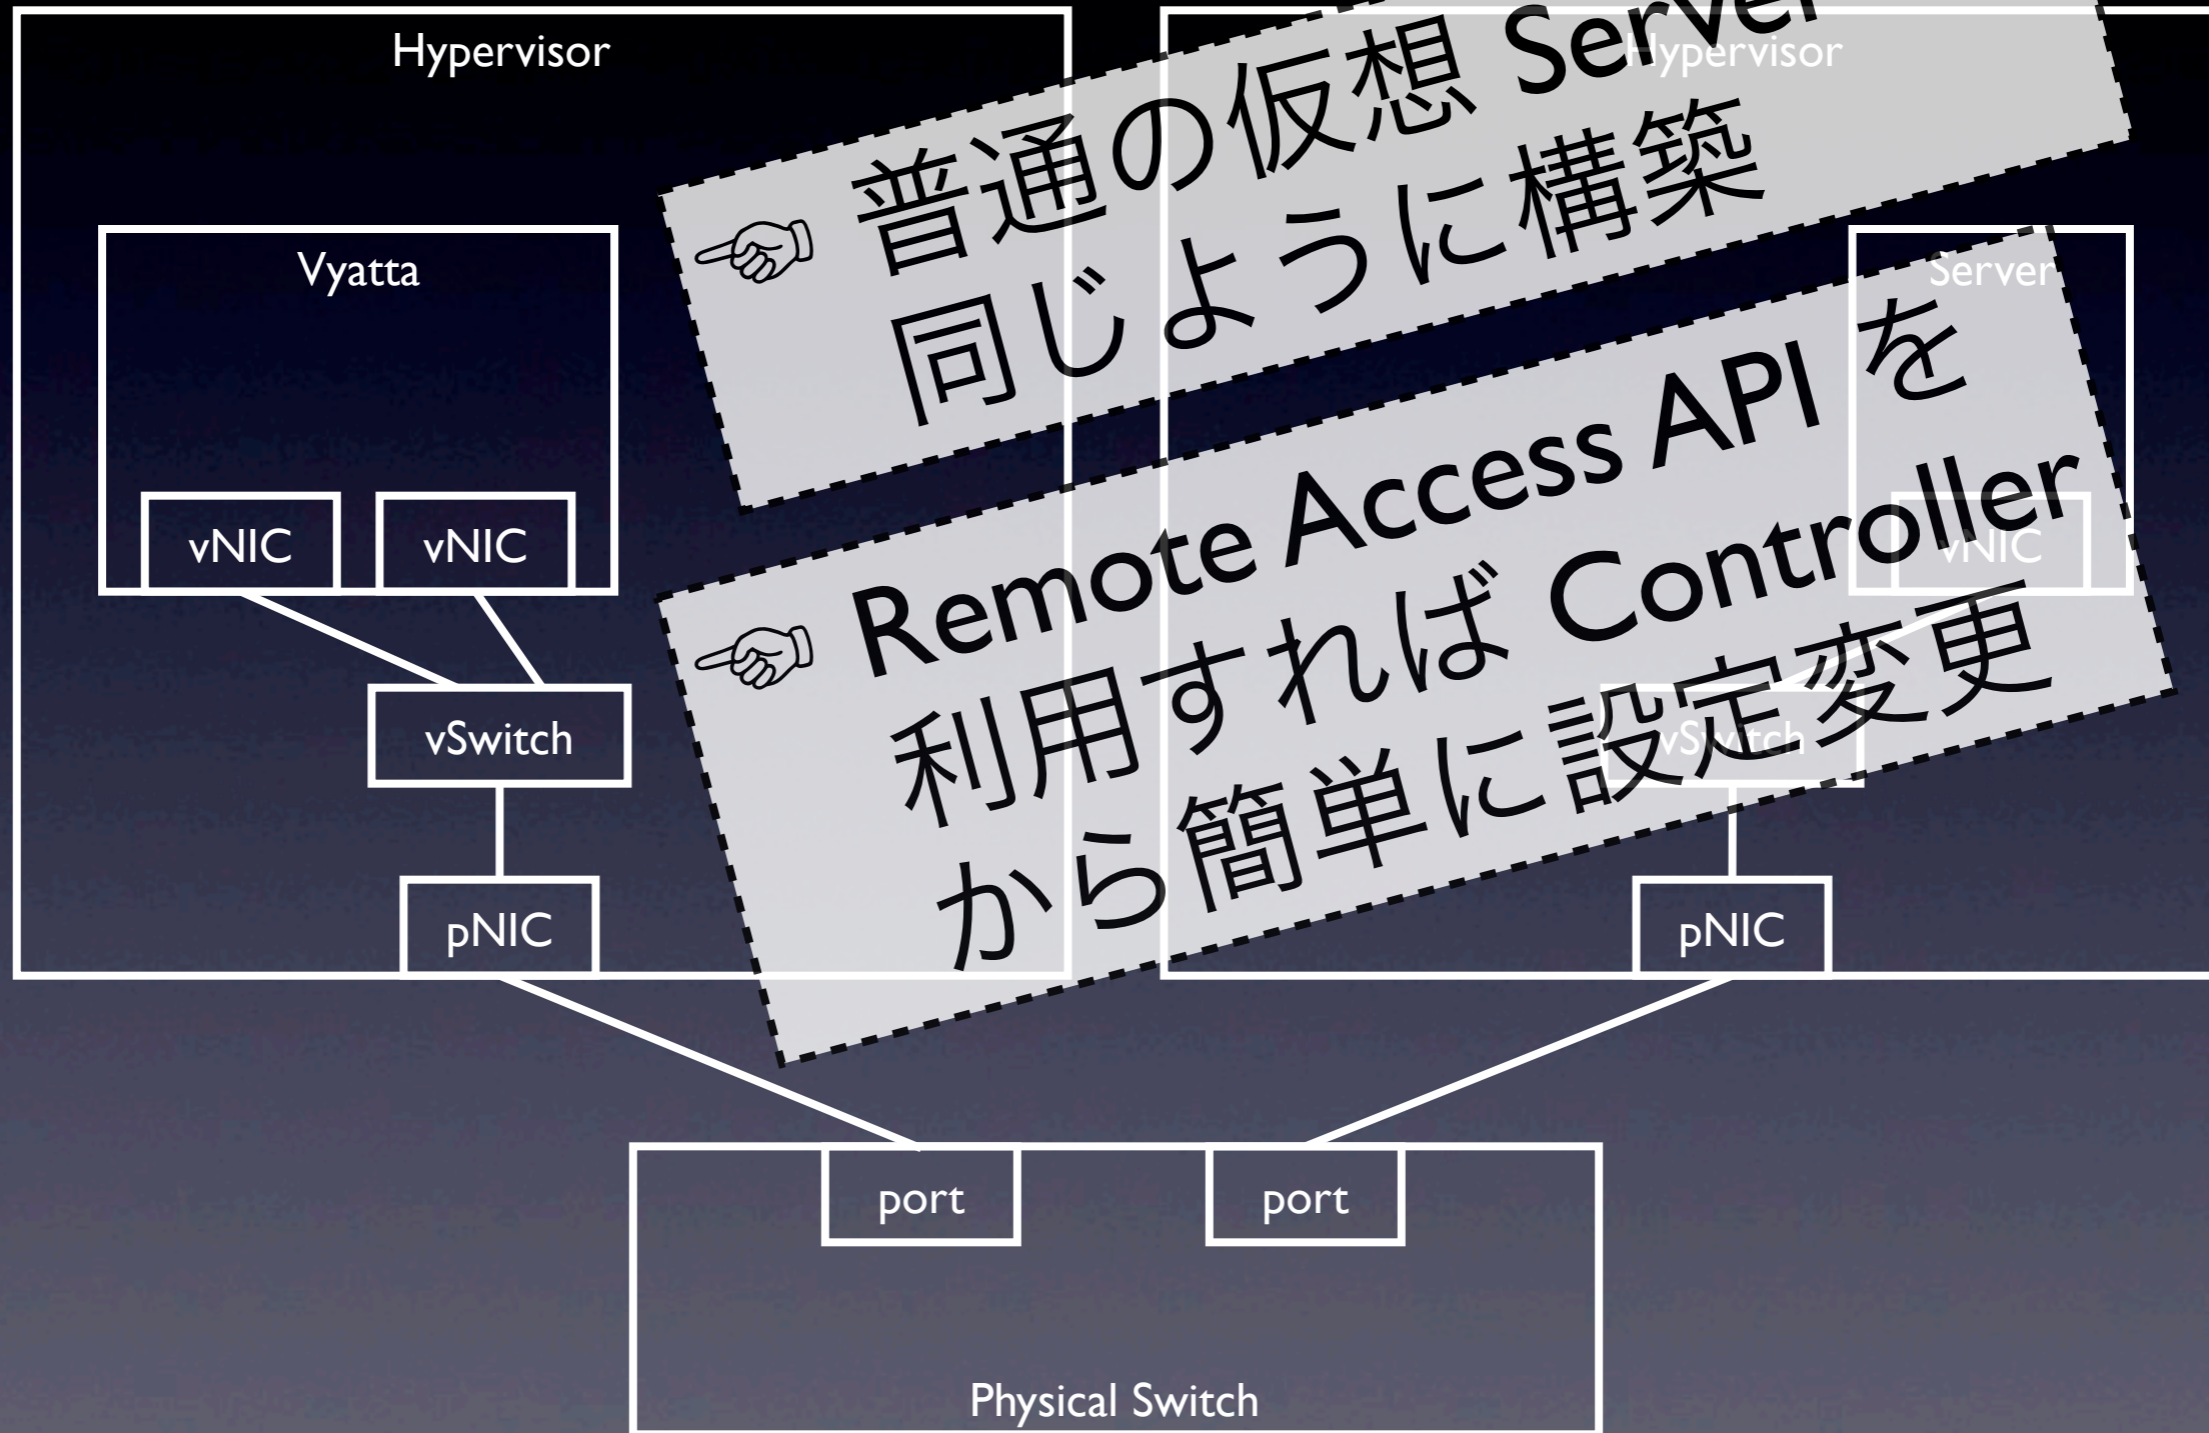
Hypervisor

Vyatta

vNIC

vNIC

vSwitch

pNIC

Hypervisor

Server

vNIC

vSwitch

pNIC

☞ 普通の仮想 Server 同じように構築

☞ Remote Access API を利用すれば Controller から簡単に設定変更

port

port

Physical Switch